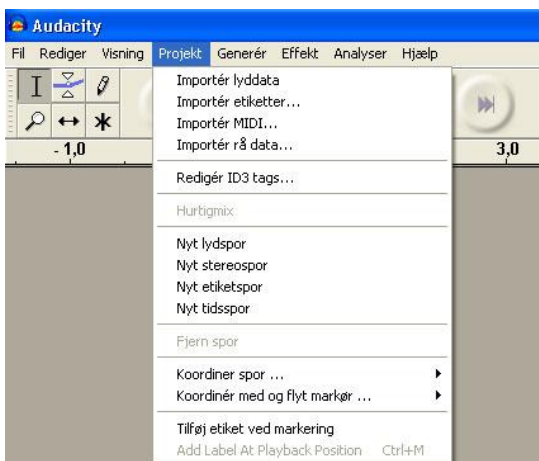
Audacity

Fil Rediger Visning Projekt Generér Effekt Analyser Hjælp

- 1,0

3,0

Importér lyddata
Importér etiketter...
Importér MIDI...
Importér rå data...

Redigér ID3 tags...

Hurtigmix

Nyt lydspor
Nyt stereospor
Nyt etiketspor
Nyt tidsspor

Fjern spor

Koordiner spor ...
Koordinér med og flyt markør ...

Tilføj etiket ved markering
Add Label At Playback Position Ctrl+M